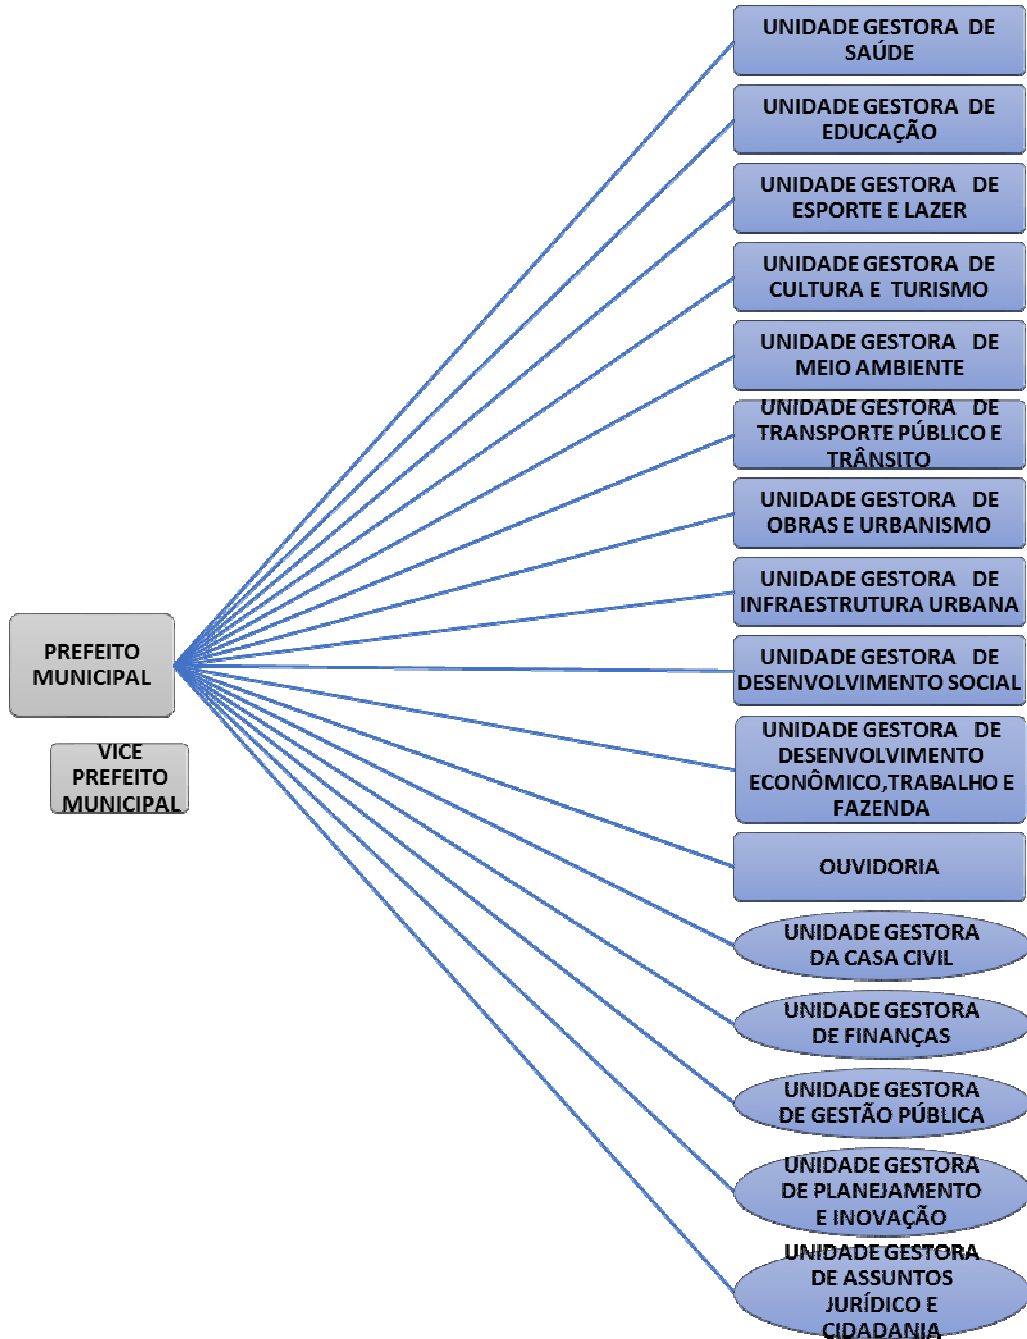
PREFEITO MUNICIPAL

VICE PREFEITO MUNICIPAL

UNIDADE GESTORA DE SAÚDE

UNIDADE GESTORA DE EDUCAÇÃO

UNIDADE GESTORA DE ESPORTE E LAZER

UNIDADE GESTORA DE CULTURA E TURISMO

UNIDADE GESTORA DE MEIO AMBIENTE

UNIDADE GESTORA DE TRANSPORTE PÚBLICO E TRÂNSITO

UNIDADE GESTORA DE OBRAS E URBANISMO

UNIDADE GESTORA DE INFRAESTRUTURA URBANA

UNIDADE GESTORA DE DESENVOLVIMENTO SOCIAL

UNIDADE GESTORA DE DESENVOLVIMENTO ECONÔMICO,TRABALHO E FAZENDA

OUVIDORIA

UNIDADE GESTORA DA CASA CIVIL

UNIDADE GESTORA DE FINANÇAS

UNIDADE GESTORA DE GESTÃO PÚBLICA

UNIDADE GESTORA DE PLANEJAMENTO E INOVAÇÃO

UNIDADE GESTORA DE ASSUNTOS JURÍDICO E CIDADANIA